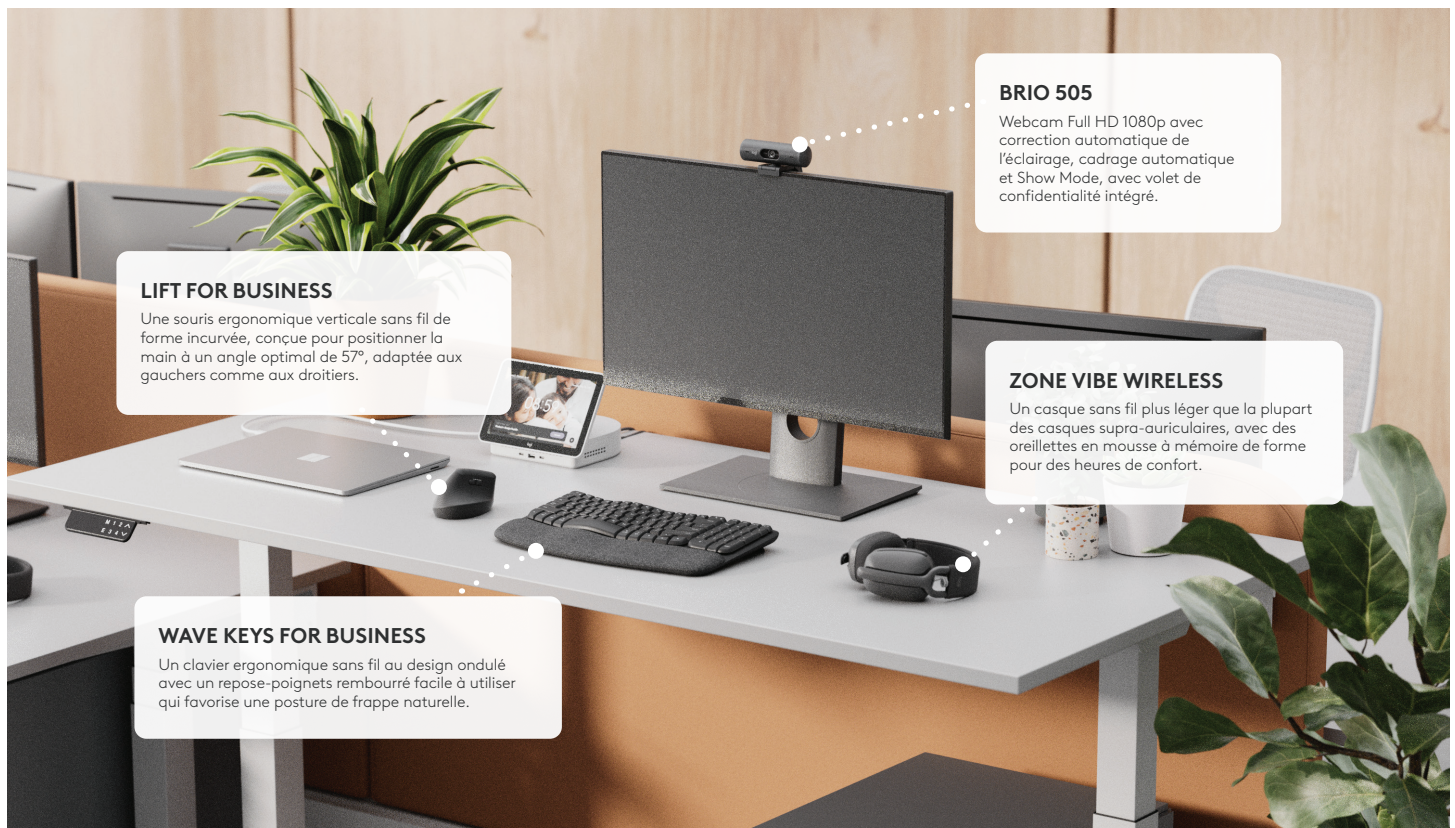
BRIO 505
Webcam Full HD 1080p avec correction automatique de l'éclairage, cadrage automatique et Show Mode, avec volet de confidentialité intégré.

LIFT FOR BUSINESS
Une souris ergonomique verticale sans fil de forme incurvée, conçue pour positionner la main à un angle optimal de 57°, adaptée aux gauchers comme aux droitiers.

ZONE VIBE WIRELESS
Un casque sans fil plus léger que la plupart des casques supra-auriculaires, avec des oreillettes en mousse à mémoire de forme pour des heures de confort.

WAVE KEYS FOR BUSINESS
Un clavier ergonomique sans fil au design ondulé avec un repose-poignets rembourré facile à utiliser qui favorise une posture de frappe naturelle.